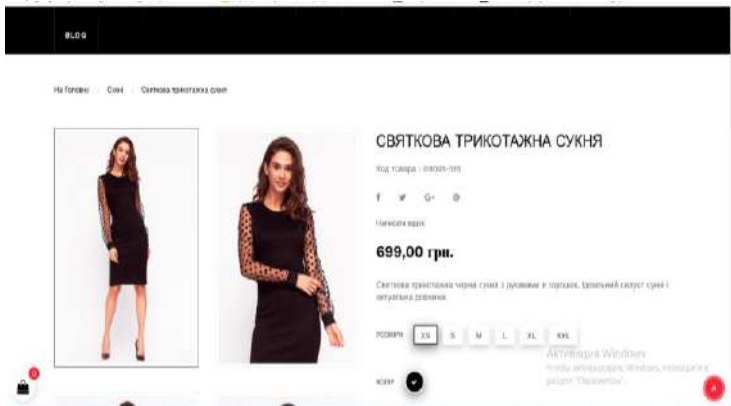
BLOG

На Головну / Сукні / Святкова трикотажна сукня

СВЯТКОВА ТРИКОТАЖНА СУКНЯ

Код товара : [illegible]

f G+

Напишіть відгук

699,00 грн.

Святкова трикотажна чорна сукня з рукавами в горошок. Ідеальний силует сукні і актуальна довжина.

РОЗМІРИ XS S M L XL XXL

КОЛІР

0

Активация Windows
Чтобы активировать Windows, перейдите в раздел "Параметры".

A